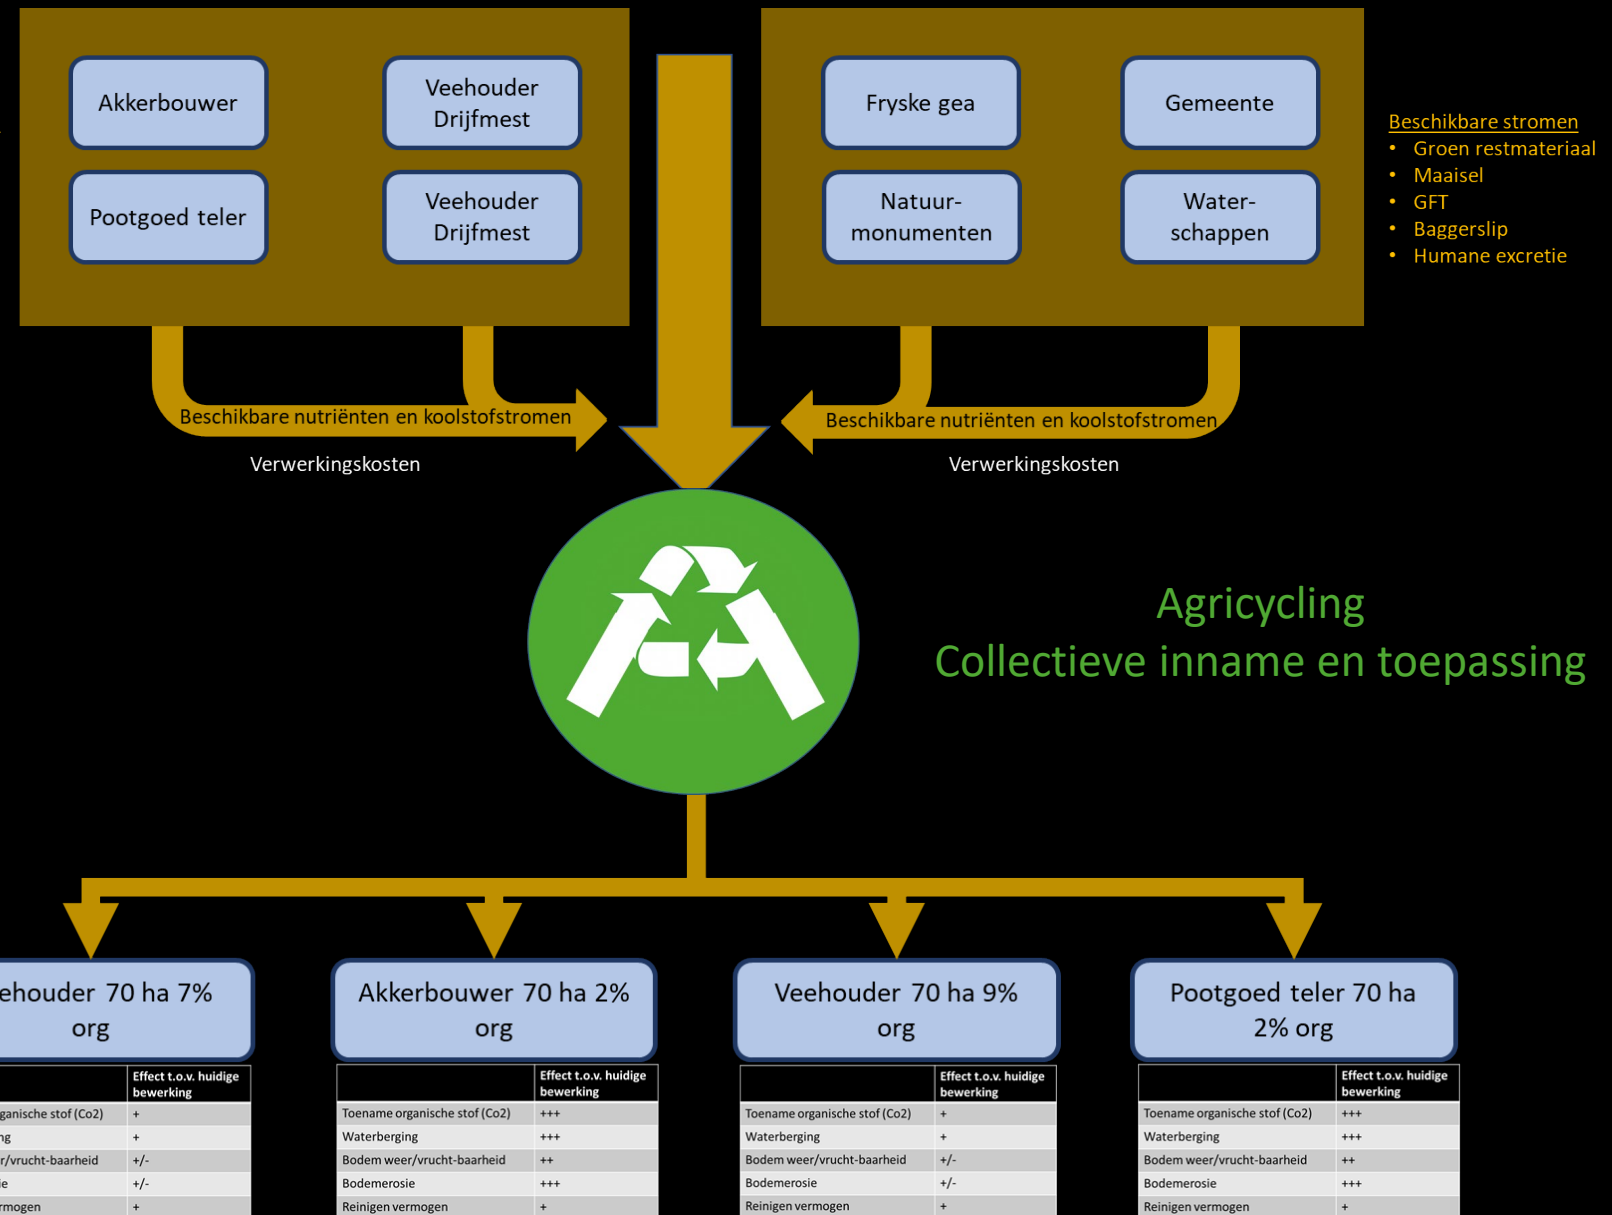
Akkerbouwer

Veehouder Drijfmest

Pootgoed teler

Veehouder Drijfmest

Fryske gea

Gemeente

Natuur-monumenten

Water-schappen

Beschikbare stromen
- Groen restmateriaal
- Maaisel
- GFT
- Baggerslip
- Humane excretie

Beschikbare nutriënten en koolstofstromen

Verwerkingskosten

Beschikbare nutriënten en koolstofstromen

Verwerkingskosten

Agricycling
Collectieve inname en toepassing

ehouder 70 ha 7% org

| | Effect t.o.v. huidige bewerking |
|---|---|
| ganische stof (Co2) | + |
| g | + |
| r/vrucht-baarheid | +/- |
| e | +/- |
| mogen | + |

Akkerbouwer 70 ha 2% org

| | Effect t.o.v. huidige bewerking |
|---|---|
| Toename organische stof (Co2) | +++ |
| Waterberging | +++ |
| Bodem weer/vrucht-baarheid | ++ |
| Bodemerosie | +++ |
| Reinigen vermogen | + |

Veehouder 70 ha 9% org

| | Effect t.o.v. huidige bewerking |
|---|---|
| Toename organische stof (Co2) | + |
| Waterberging | + |
| Bodem weer/vrucht-baarheid | +/- |
| Bodemerosie | +/- |
| Reinigen vermogen | + |

Pootgoed teler 70 ha 2% org

| | Effect t.o.v. huidige bewerking |
|---|---|
| Toename organische stof (Co2) | +++ |
| Waterberging | +++ |
| Bodem weer/vrucht-baarheid | ++ |
| Bodemerosie | +++ |
| Reinigen vermogen | + |